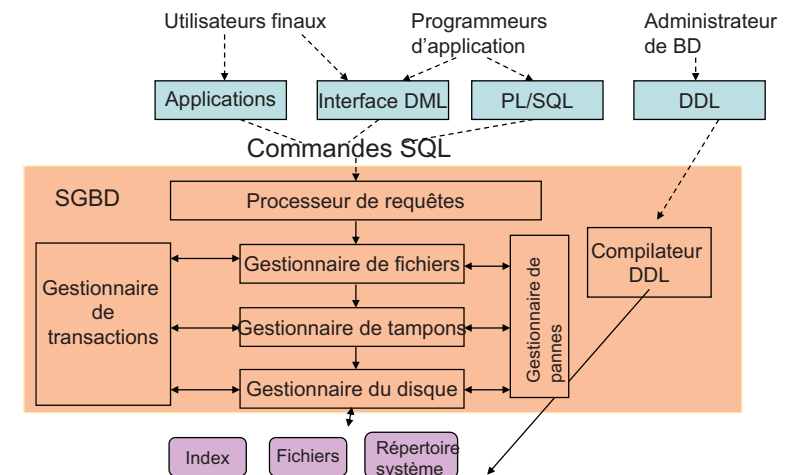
Utilisateurs finaux

Programmeurs d'application

Administrateur de BD

Applications

Interface DML

PL/SQL

DDL

Commandes SQL

SGBD

Processeur de requêtes

Gestionnaire de transactions

Gestionnaire de fichiers

Gestionnaire de tampons

Gestionnaire du disque

Gestionnaire de pannes

Compilateur DDL

Index

Fichiers

Répertoire système